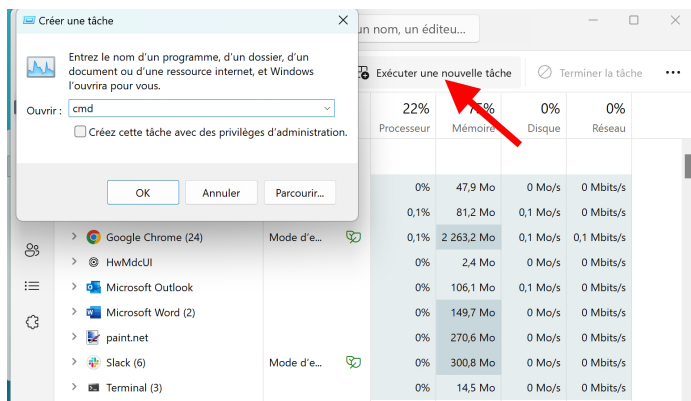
Créer une tâche

Entrez le nom d'un programme, d'un dossier, d'un document ou d'une ressource internet, et Windows l'ouvrira pour vous.

Ouvrir : cmd

Créez cette tâche avec des privilèges d'administration.

OK
Annuler
Parcourir...

un nom, un éditeu...

Exécuter une nouvelle tâche
Terminer la tâche

| | | | 22% Processeur | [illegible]% Mémoire | 0% Disque | 0% Réseau |
|---|---|---|---|---|---|---|
| | | | 0% | 47,9 Mo | 0 Mo/s | 0 Mbits/s |
| | | | 0,1% | 81,2 Mo | 0,1 Mo/s | 0 Mbits/s |
| Google Chrome (24) | Mode d'e... | | 0,1% | 2 263,2 Mo | 0,1 Mo/s | 0,1 Mbits/s |
| HwMdcUI | | | 0% | 2,4 Mo | 0 Mo/s | 0 Mbits/s |
| Microsoft Outlook | | | 0% | 106,1 Mo | 0,1 Mo/s | 0 Mbits/s |
| Microsoft Word (2) | | | 0% | 149,7 Mo | 0 Mo/s | 0 Mbits/s |
| paint.net | | | 0% | 270,6 Mo | 0 Mo/s | 0 Mbits/s |
| Slack (6) | Mode d'e... | | 0% | 300,8 Mo | 0 Mo/s | 0 Mbits/s |
| Terminal (3) | | | 0% | 14,5 Mo | 0 Mo/s | 0 Mbits/s |